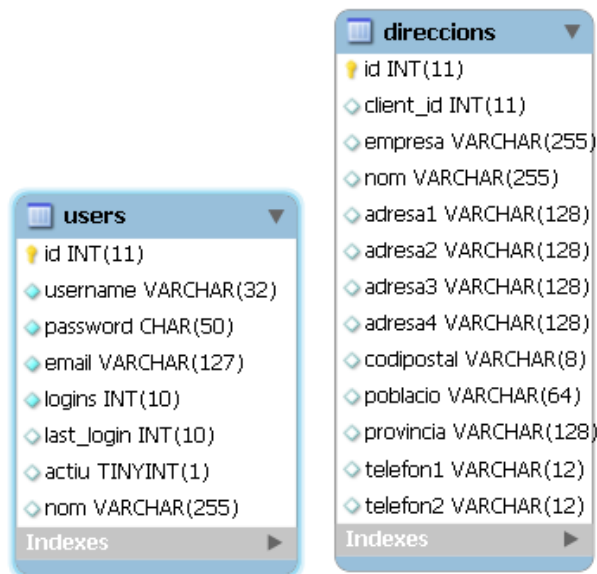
users
id INT(11)
username VARCHAR(32)
password CHAR(50)
email VARCHAR(127)
logins INT(10)
last_login INT(10)
actiu TINYINT(1)
nom VARCHAR(255)
Indexes

direccions
id INT(11)
client_id INT(11)
empresa VARCHAR(255)
nom VARCHAR(255)
adresa1 VARCHAR(128)
adresa2 VARCHAR(128)
adresa3 VARCHAR(128)
adresa4 VARCHAR(128)
codipostal VARCHAR(8)
poblacio VARCHAR(64)
provincia VARCHAR(128)
telefon1 VARCHAR(12)
telefon2 VARCHAR(12)
Indexes